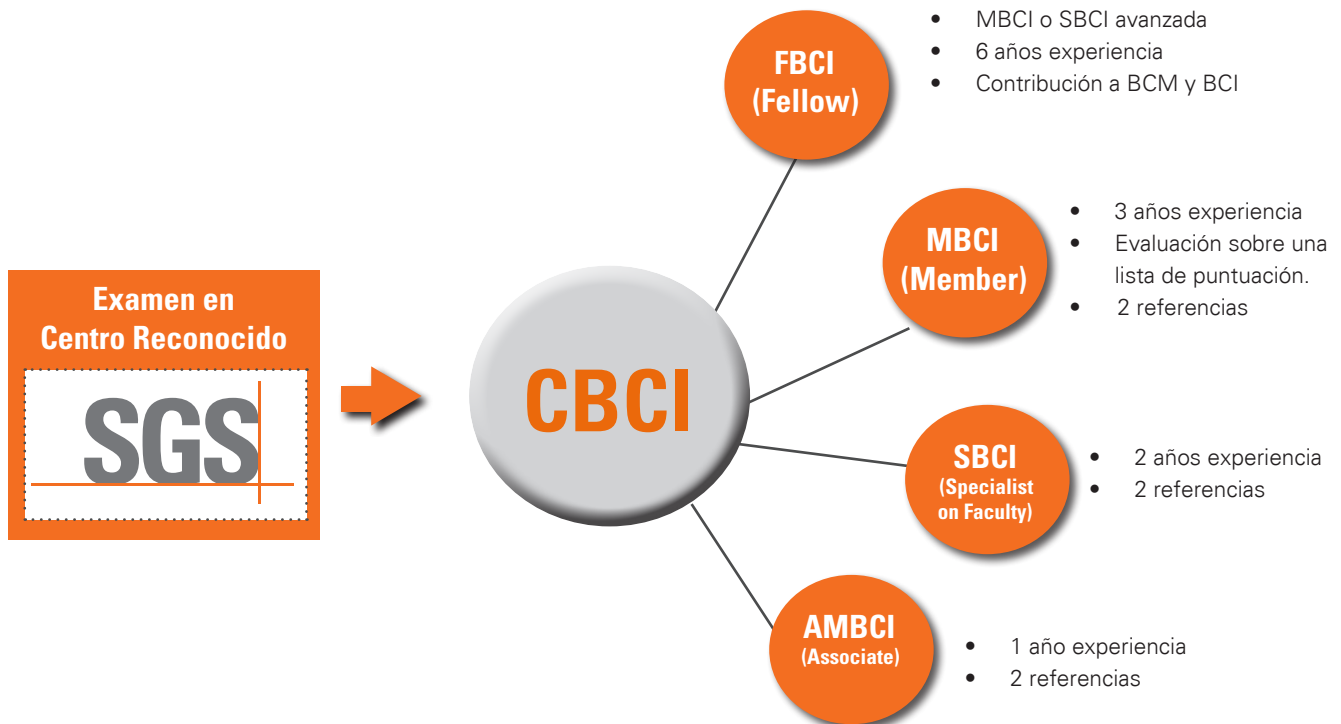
Examen en Centro Reconocido

SGS

CBCI

FBCI
(Fellow)

- MBCI o SBCI avanzada
- 6 años experiencia
- Contribución a BCM y BCI

MBCI
(Member)

- 3 años experiencia
- Evaluación sobre una lista de puntuación.
- 2 referencias

SBCI
(Specialist on Faculty)

- 2 años experiencia
- 2 referencias

AMBCI
(Associate)

- 1 año experiencia
- 2 referencias